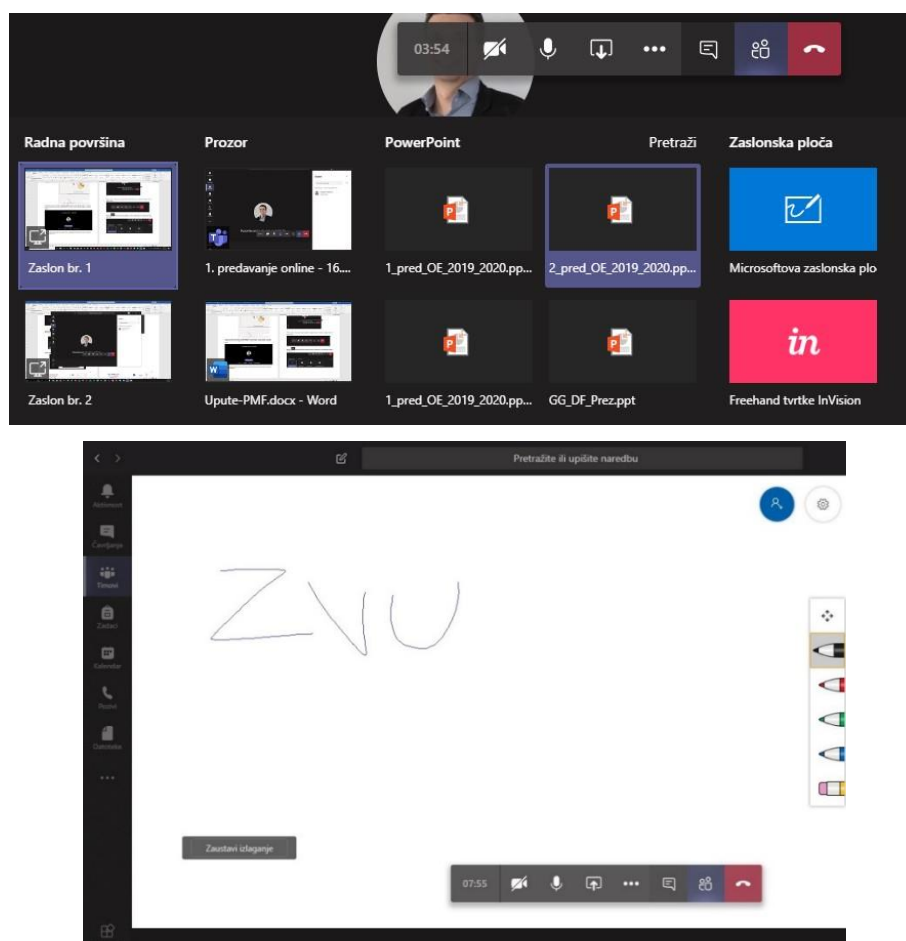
03:54

Radna površina

Zaslon br. 1

Zaslon br. 2

Prozor

1. predavanje online - 16....

Upute-PMF.docx - Word

PowerPoint

1_pred_OE_2019_2020.pp...

1_pred_OE_2019_2020.pp...

Pretraži

2_pred_OE_2019_2020.pp...

GG_DF_Prez.ppt

Zaslonska ploča

Microsoftova zaslonska plo

in

Freehand tvrtke InVision

Pretražite ili upišite naredbu

Aktivnost

Čavrljanje

Timovi

Zadaci

Kalendar

Pozivi

Datoteke

...

ZVU

Zaustavi izlaganje

07:55